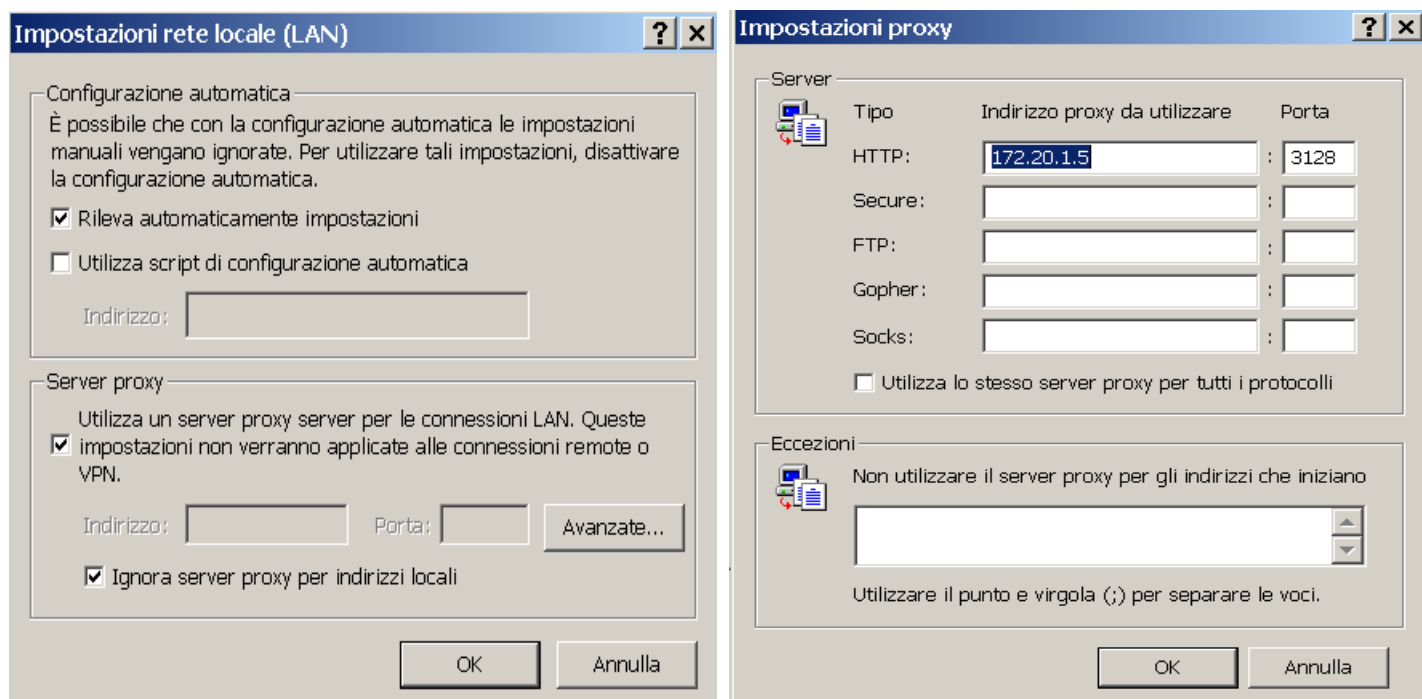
Impostazioni rete locale (LAN) ? ×

Configurazione automatica

È possibile che con la configurazione automatica le impostazioni manuali vengano ignorate. Per utilizzare tali impostazioni, disattivare la configurazione automatica.

☑ Rileva automaticamente impostazioni

☐ Utilizza script di configurazione automatica

Indirizzo:

Server proxy

☑ Utilizza un server proxy server per le connessioni LAN. Queste impostazioni non verranno applicate alle connessioni remote o VPN.

Indirizzo: Porta: Avanzate...

☑ Ignora server proxy per indirizzi locali

OK Annulla

Impostazioni proxy ? ×

Server

| Tipo | Indirizzo proxy da utilizzare | Porta |
|---|---|---|
| HTTP: | 172.20.1.5 | 3128 |
| Secure: | | |
| FTP: | | |
| Gopher: | | |
| Socks: | | |

☐ Utilizza lo stesso server proxy per tutti i protocolli

Eccezioni

Non utilizzare il server proxy per gli indirizzi che iniziano

Utilizzare il punto e virgola (;) per separare le voci.

OK Annulla